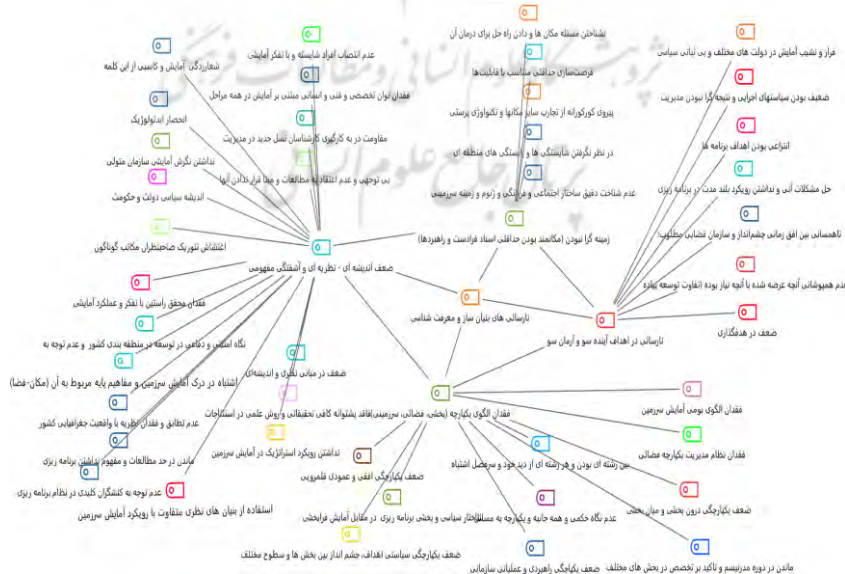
نشناختن مسئله مکان ها و دادن راه حل برای درمان آن
فرصت‌سازی حداقلی مناسب با قابلیت‌ها
پیروی کورکورانه از تجارب سایر مکانها و تکنولوژی پرستی
در نظر نگرفتن شایستگی ها و بایستگی های منطقه ای
عدم شناخت دقیق ساختار اجتماعی و فرهنگی و ژئوم و زمینه سرزمینی
زمینه گرا نبودن (مکانمند بودن حداقلی اسناد فرادست و راهبردها)
نارسایی های بنیان ساز و معرفت شناسی
نارسایی در اهداف آینده سو و آرمان سو
ضعف در هدفگذاری
ناهمبوشانی آنچه عرضه شده با آنچه نیاز بوده (تفاوت توسعه پایدار)
ناهمسانی بین افق زمانی چشم‌انداز و سازمان فضایی مطلوب
حل مشکلات آنی و نداشتن رویکرد بلند مدت در برنامه ریزی
انتزاعی بودن اهداف برنامه ها
ضعیف بودن سیاستهای اجرایی و نتیجه گرا نبودن مدیریت
فرار و تضعیف آمایش در دولت های مختلف و بی ثباتی سیاسی
عدم انتصاب افراد شایسته و با تفکر آمایش
فقدان توان تخصصی و فنی و انسانی مبتنی بر آمایش در همه مراحل
مقاومت در به کارگیری کارشناسان نسل جدید در مدیریت
بی توجهی و عدم اعتقاد به مطالعات و مفاد قرار دادن آنها
شعاردگی آمایش و کاسبی از این کلمه
انحصار ایدئولوژیک
نداشتن نگرش آمایش سازمان متولی
اندیشه سیاسی دولت و حکومت
اغتشاش تئوریک صاحبنظران مکاتب گوناگون
ضعف اندیشه ای - نظریه ای و آشفتگی مفهومی
فقدان محقق راستین با تفکر و عملکرد آمایشی
نگاه امنیتی و دفاعی در توسعه در منطقه بندی کشور و عدم توجه به
ضعف در مبانی نظری و اندیشه‌ای
اشتباه در درک آمایش سرزمین و مفاهیم پایه مربوط به آن (مکان-فضا)
عدم تطابق و فقدان نظریه با واقعیت جغرافیایی کشور
ماندن در حد مطالعات و مفهوم نداشتن برنامه ریزی
عدم توجه به کنشگران کلیدی در نظام برنامه ریزی
استفاده از بنیان های نظری متفاوت با رویکرد آمایش سرزمین
فقدان الگوی یکپارچه (بخشی، فضایی، سرزمینی)فاقد پشتوانه کافی تحقیقاتی و روش علمی در استنتاجات
نداشتن رویکرد استراتژیک در آمایش سرزمین
ضعف یکپارچگی افقی و عمودی قلمرویی
اختیار سیاسی و بخش برنامه ریزی در مقابل آمایش فرابخشی
ضعف یکپارچگی سیاستی اهداف، چشم انداز بین بخش ها و سطوح مختلف
بین رشته ای بودن و هر رشته ای از دید خود و سر فصل اشتباه
عدم نگاه حکمی و همه جانبه و یکپارچه به مسائل
ضعف یکپارچگی راهبردی و عملیاتی سازمانی
فقدان الگوی بومی آمایش سرزمین
فقدان نظام مدیریت یکپارچه فضایی
ضعف یکپارچگی درون بخشی و میان بخشی
ماندن در دوره مدرنیسم و تاکید بر تخصص در بخش های مختلف